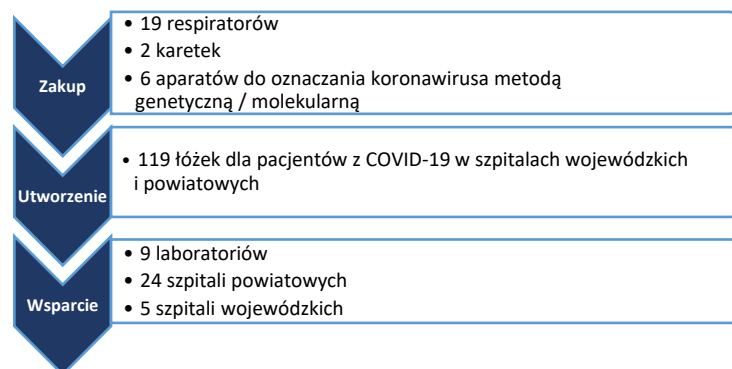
Zakup

• 19 respiratorów
• 2 karetek
• 6 aparatów do oznaczania koronawirusa metodą genetyczną / molekularną

Utworzenie

• 119 łóżek dla pacjentów z COVID-19 w szpitalach wojewódzkich i powiatowych

Wsparcie

• 9 laboratoriów
• 24 szpitali powiatowych
• 5 szpitali wojewódzkich